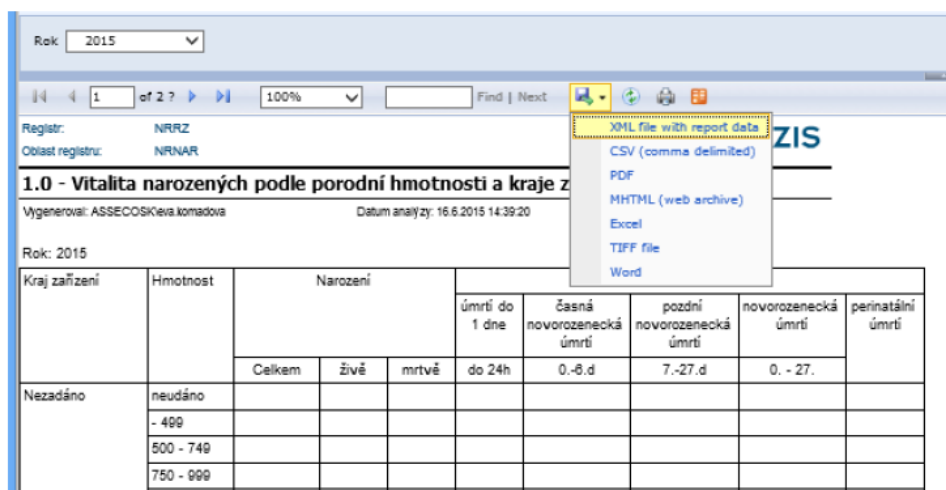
Rok 2015

1 of 2 ? 100% Find | Next

XML file with report data
CSV (comma delimited)
PDF
MHTML (web archive)
Excel
TIFF file
Word

Registr: NRRZ
Oblast registru: NRNAR

ZIS

1.0 - Vitalita narozených podle porodní hmotnosti a kraje z

Vygeneroval: ASSECOSK\eva.komadova Datum analýzy: 16.6.2015 14:39:20

Rok: 2015

| Kraj zařízení | Hmotnost | Narození | | | úmrtí do 1 dne | časná novorozenecká úmrtí | pozdní novorozenecká úmrtí | novorozenecká úmrtí | perinatální úmrtí |
|---|---|---|---|---|---|---|---|---|---|
| | | Celkem | živě | mrtvě | do 24h | 0.-6.d | 7.-27.d | 0. - 27. | |
| Nezadáno | neudáno | | | | | | | | |
| | - 499 | | | | | | | | |
| | 500 - 749 | | | | | | | | |
| | 750 - 999 | | | | | | | | |